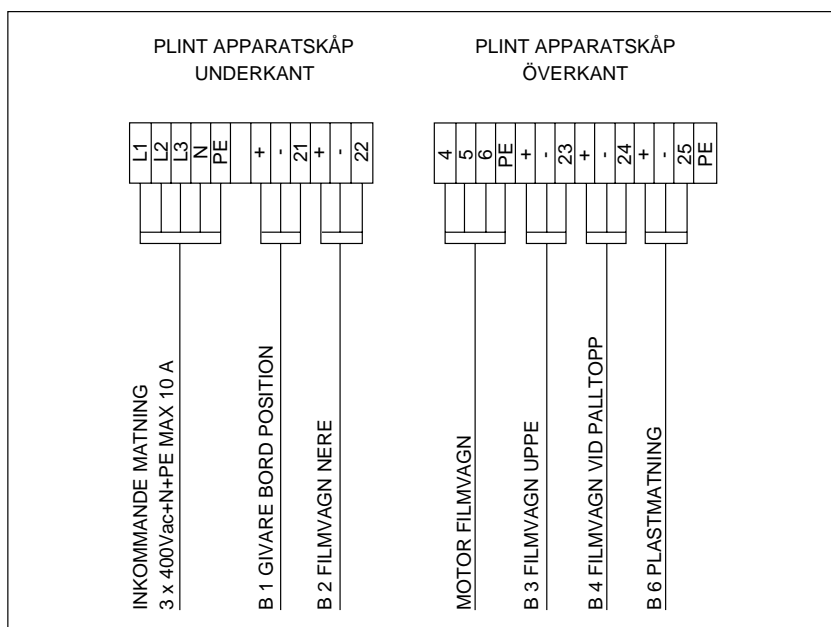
PLINT APPARATSKÅP
UNDERKANT

PLINT APPARATSKÅP
ÖVERKANT

L1
L2
L3
N
PE
+
-
21
+
-
22

4
5
6
PE
+
-
23
+
-
24
+
-
25
PE

INKOMMANDE MATNING
3 x 400Vac+N+PE MAX 10 A

B 1 GIVARE BORD POSITION

B 2 FILMVAGN NERE

MOTOR FILMVAGN

B 3 FILMVAGN UPPE

B 4 FILMVAGN VID PALLTOPP

B 6 PLASTMATNING